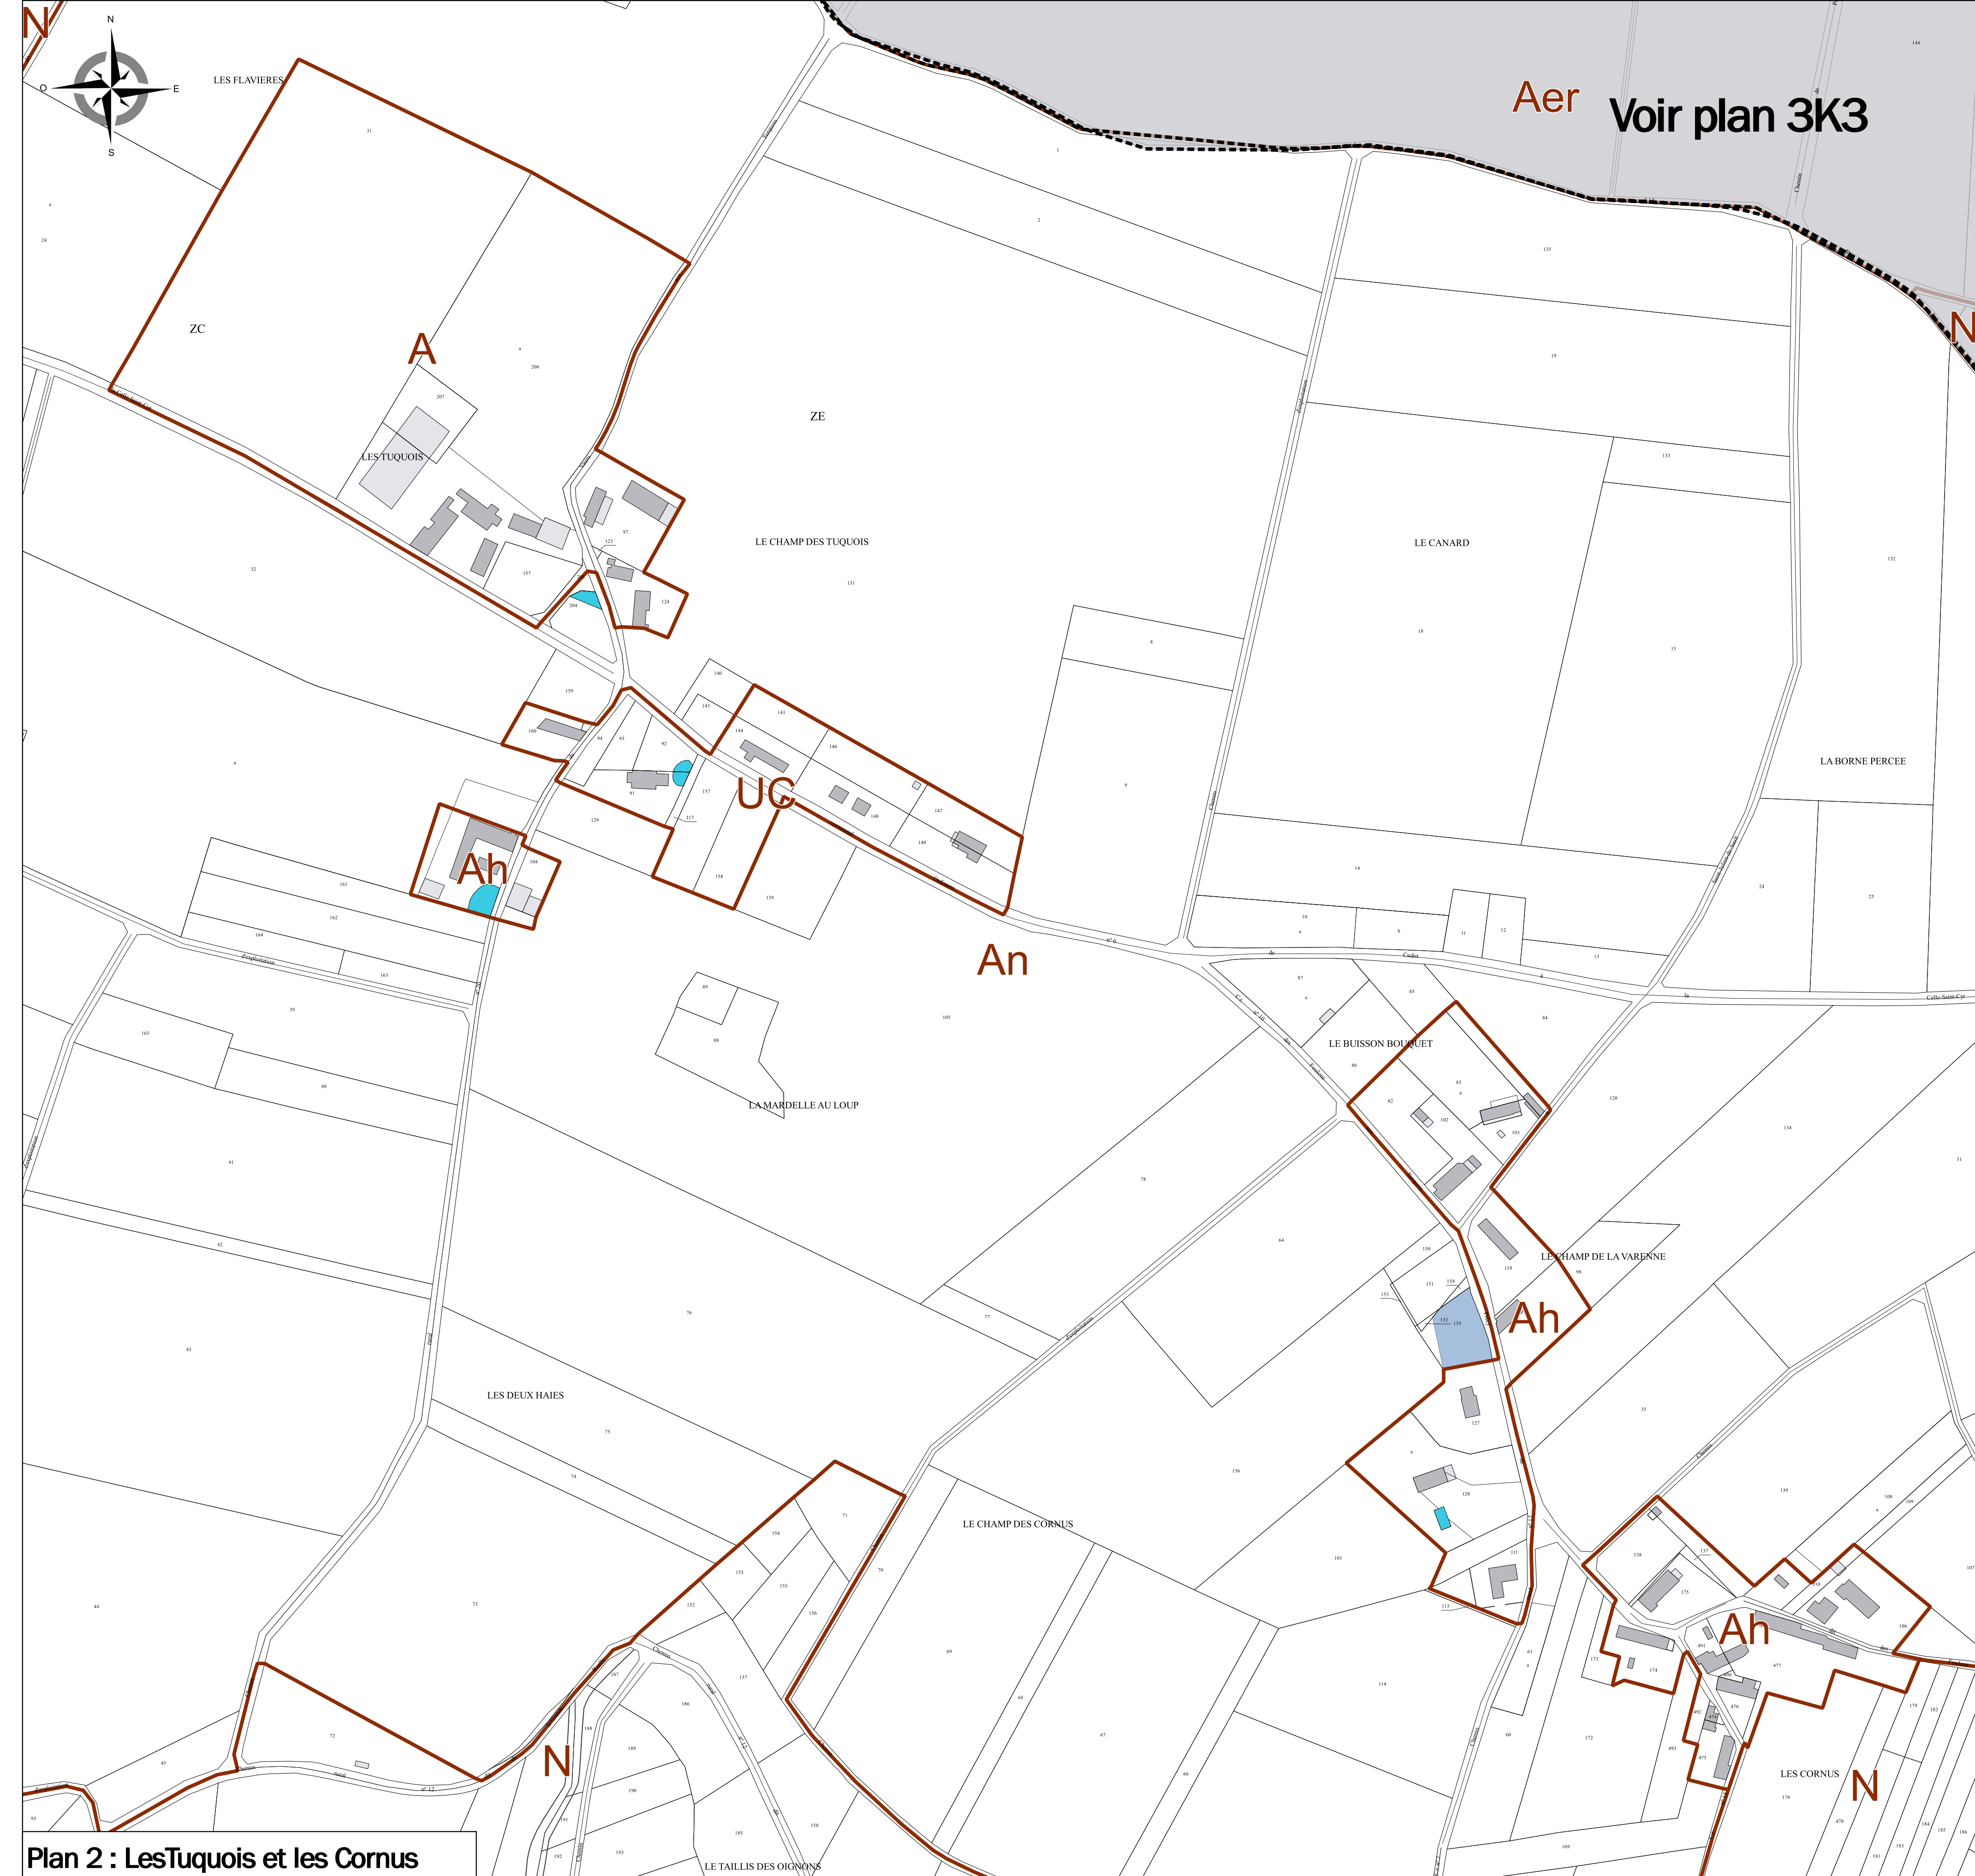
N
N
O
E
S
LES FLAVIERES
Aer
Voir plan 3K3
ZC
A
ZE
LES TUQUOIS
LE CHAMP DES TUQUOIS
LE CANARD
LA BORNE PERCEE
N
UC
Ah
An
LE BUISSON BOUQUET
LA MARDELLE AU LOUP
LE CHAMP DE LA VARENNE
Ah
LES DEUX HAIES
LE CHAMP DES CORNUS
Ah
N
LES CORNUS
N
LE TAILLIS DES OIGNONS
Plan 2 : LesTuquois et les Cornus